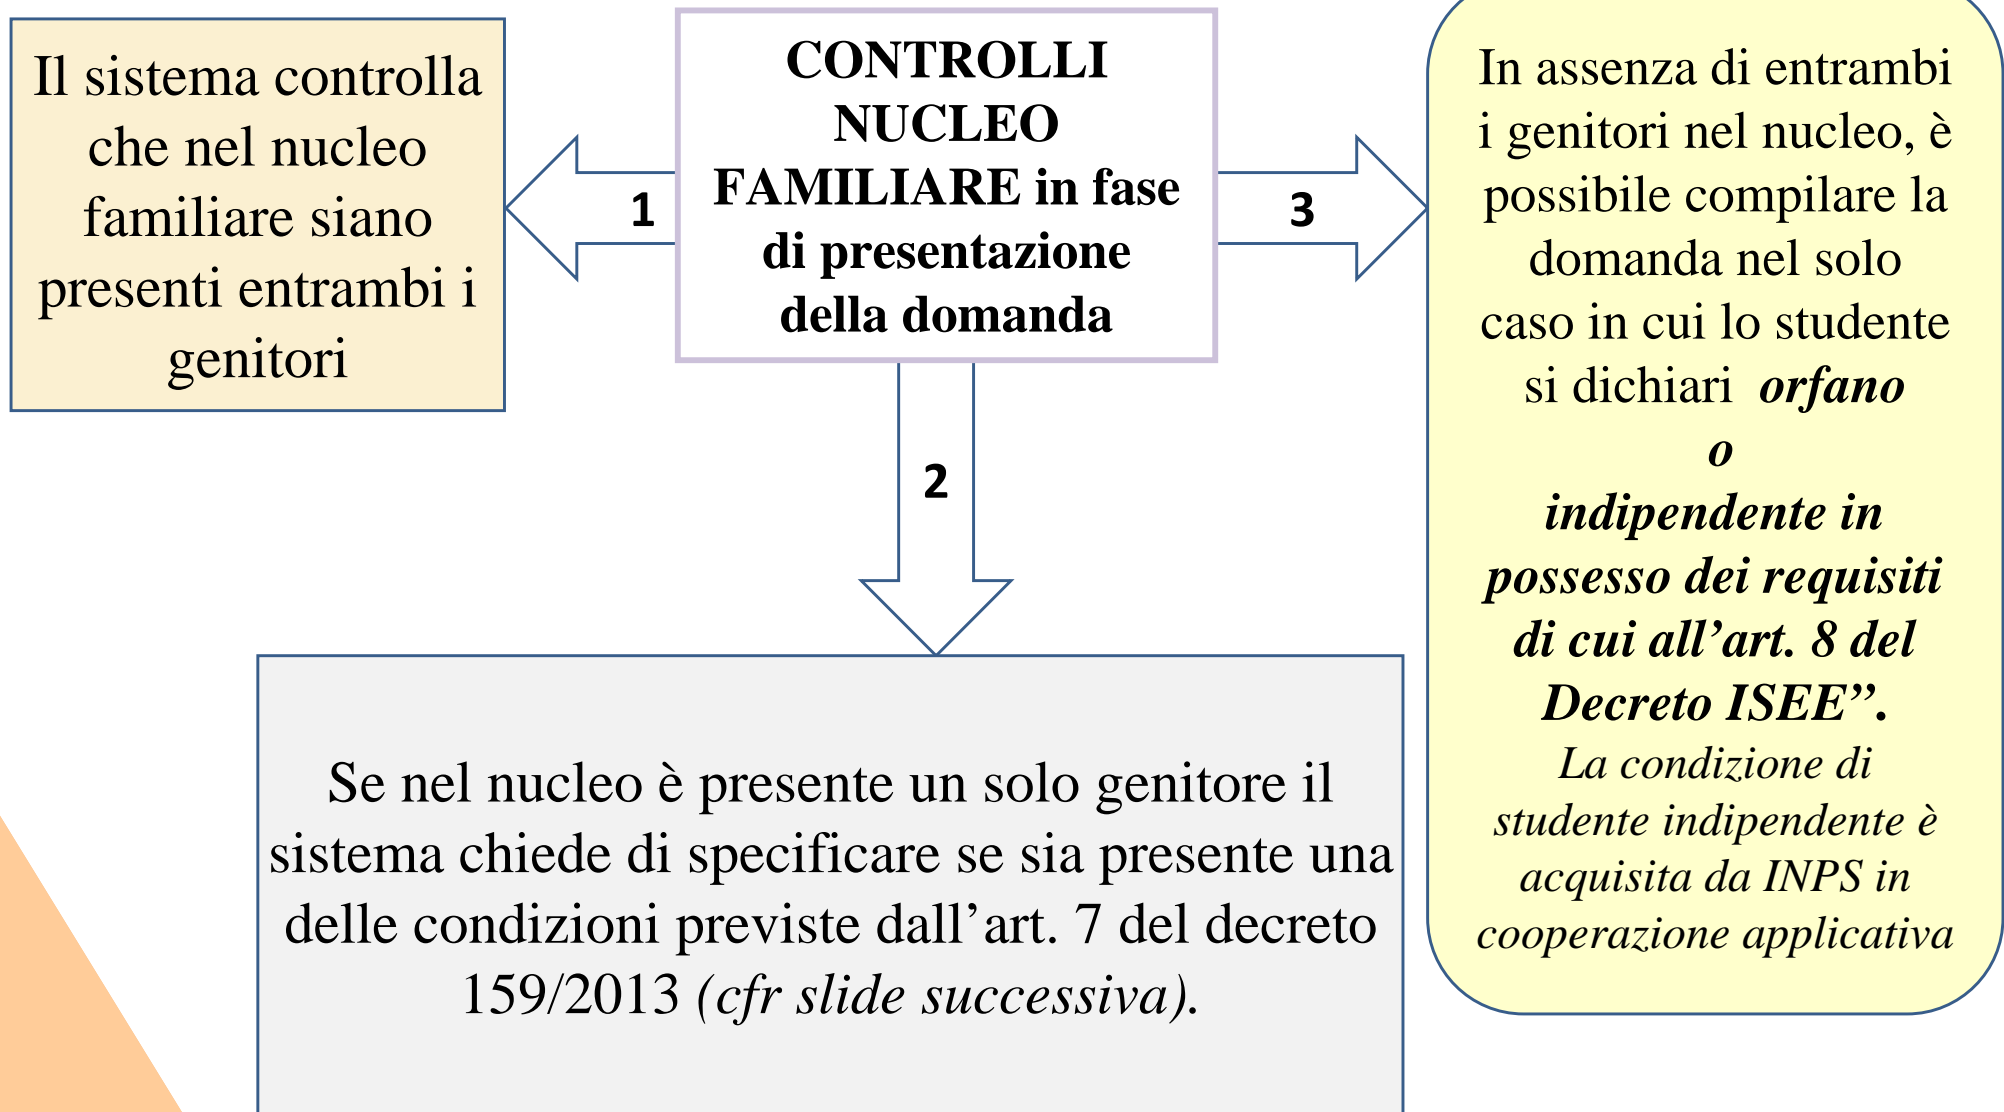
CONTROLLI NUCLEO FAMILIARE in fase di presentazione della domanda

1

Il sistema controlla che nel nucleo familiare siano presenti entrambi i genitori

3

In assenza di entrambi i genitori nel nucleo, è possibile compilare la domanda nel solo caso in cui lo studente si dichiari *orfano* *o* *indipendente in possesso dei requisiti di cui all'art. 8 del Decreto ISEE".* *La condizione di studente indipendente è acquisita da INPS in cooperazione applicativa*

2

Se nel nucleo è presente un solo genitore il sistema chiede di specificare se sia presente una delle condizioni previste dall'art. 7 del decreto 159/2013 *(cfr slide successiva).*